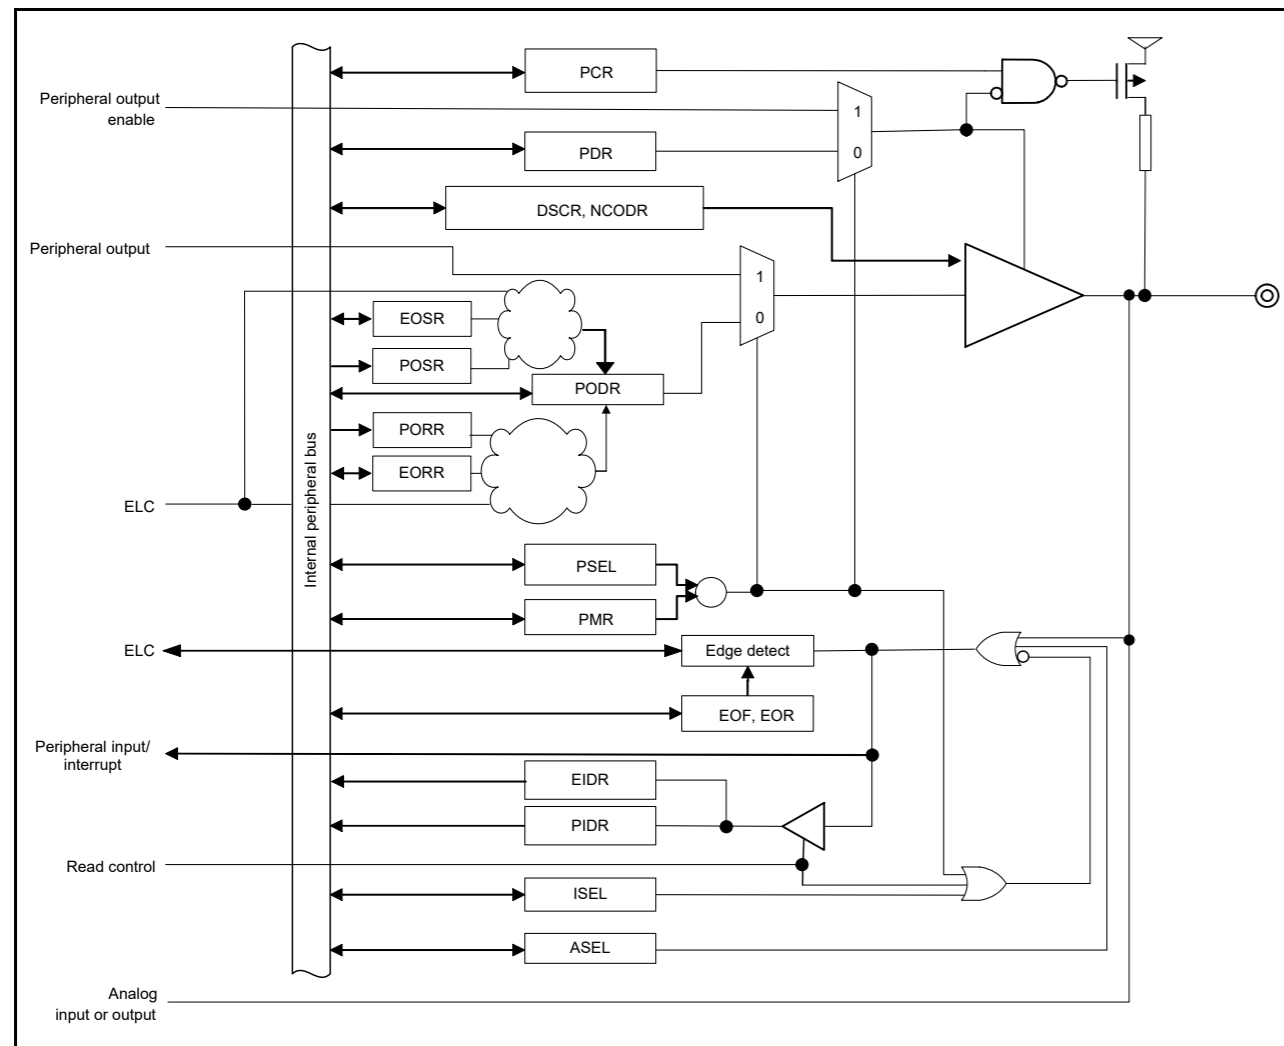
Peripheral output enable
PCR
1
0
PDR
DSCR, NCODR
Peripheral output
1
0
EOSR
POSR
PODR
PORR
EORR
ELC
Internal peripheral bus
PSEL
PMR
ELC
Edge detect
EOF, EOR
Peripheral input/ interrupt
EIDR
PIDR
Read control
ISEL
ASEL
Analog input or output